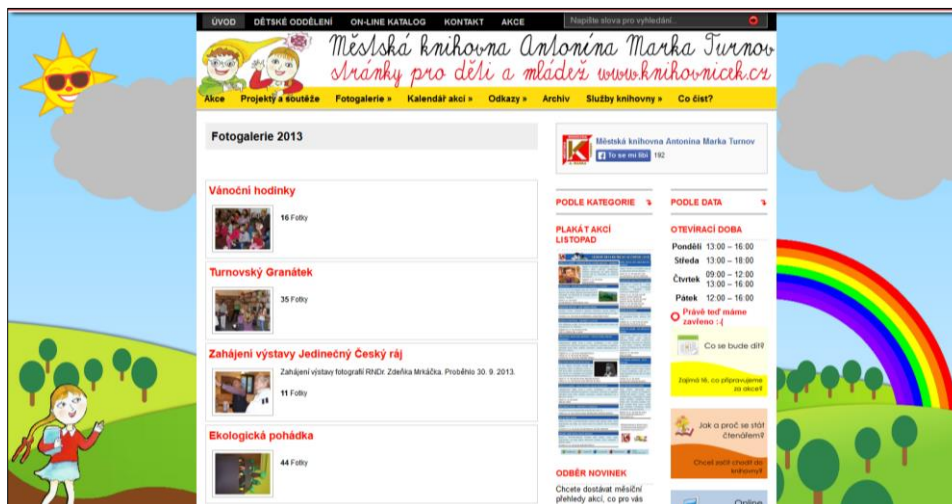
ÚVOD DĚTSKÉ ODDĚLENÍ ON-LINE KATALOG KONTAKT AKCE

Napište slova pro vyhledání...

Městská knihovna Antonína Marka Turnov
stránky pro děti a mládež www.knihovnicek.cz

Akce Projekty a soutěže Fotogalerie » Kalendář akcí » Odkazy » Archiv Služby knihovny » Co číst?

Fotogalerie 2013

Vánoční hodinky

16 Fotky

Turnovský Granátek

35 Fotky

Zahájení výstavy Jedinečný Český ráj

Zahájení výstavy fotografií RNDr. Zdeňka Mrkáčka. Proběhlo 30. 9. 2013.

11 Fotky

Ekologická pohádka

44 Fotky

Městská knihovna Antonína Marka Turnov

To se mi líbí 192

PODLE KATEGORIE

PODLE DATA

PLAKÁT AKCÍ LISTOPAD

OTEVÍRACÍ DOBA

| | |
|---|---|
| Pondělí | 13:00 – 16:00 |
| Středa | 13:00 – 18:00 |
| Čtvrtek | 09:00 – 12:00 13:00 – 16:00 |
| Pátek | 12:00 – 16:00 |

Právě teď máme zavřeno :-(

Co se bude dít?

Zajímá tě, co připravujeme za akce?

Jak a proč se stát čtenářem?

Chceš začít chodit do knihovny?

ODBĚR NOVINEK

Chcete dostávat měsíční přehledy akcí, co pro vás

Online